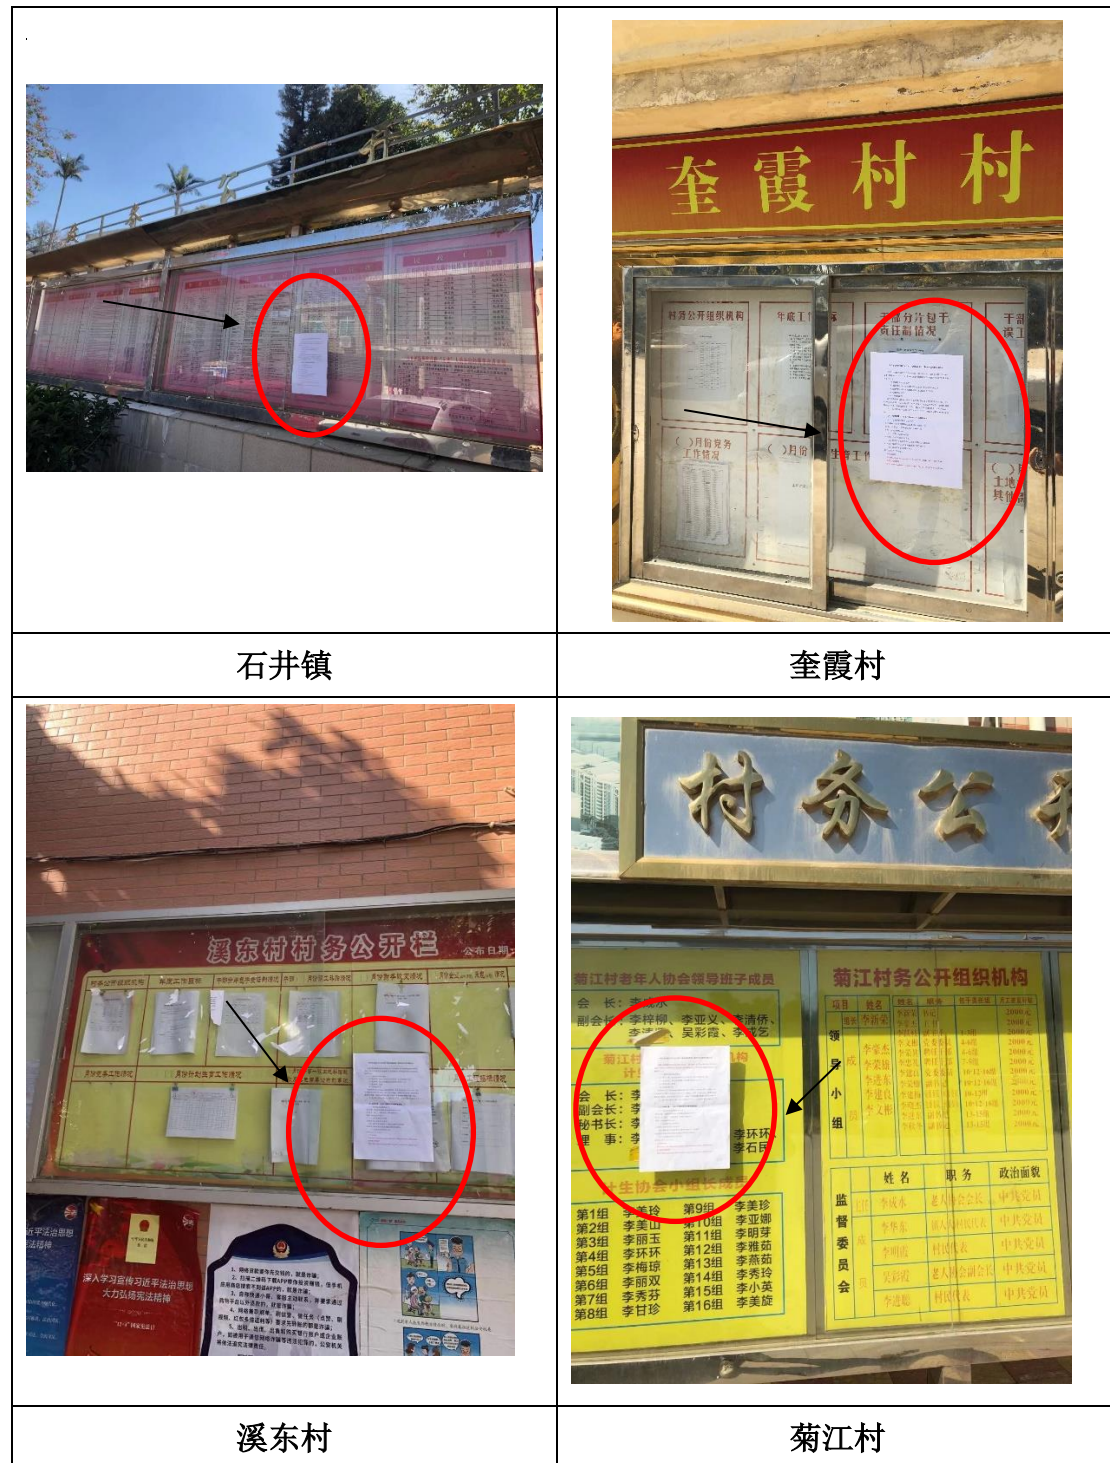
奎霞村村

村务公开组织机构
年度工作
（　）月份党务工作情况
（　）月份
干部分片包干责任制情况

石井镇 | 奎霞村

溪东村村务公开栏

公布日期

村务公开组织机构
年度工作目标
（　）月份党务工作情况
（　）月份财务工作情况

深入学习宣传习近平法治思想 大力弘扬宪法精神

村务公开

菊江村老年人协会领导班子成员
会长：李成乐
副会长：李梓柳、李亚义、李清侨、李淑花、吴彩霞、李绮乞

菊江村村务公开组织机构

领导小组

卫生协会小组长成员
第1组 李美珍
第2组 李美山
第3组 李丽玉
第4组 李环环
第5组 李梅琼
第6组 李丽双
第7组 李秀芬
第8组 李甘珍
第9组 李美珍
第10组 李亚娜
第11组 李明芽
第12组 李雅茵
第13组 李燕茹
第14组 李秀玲
第15组 李小英
第16组 李美旋

监督委员会
| 姓名 | 职务 | 政治面貌 |
|---|---|---|
| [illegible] | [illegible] | 中共党员 |
| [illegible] | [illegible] | 中共党员 |
| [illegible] | 村民代表 | 中共党员 |
| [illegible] | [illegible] | 中共党员 |
| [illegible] | 村民代表 | 中共党员 |

溪东村 | 菊江村